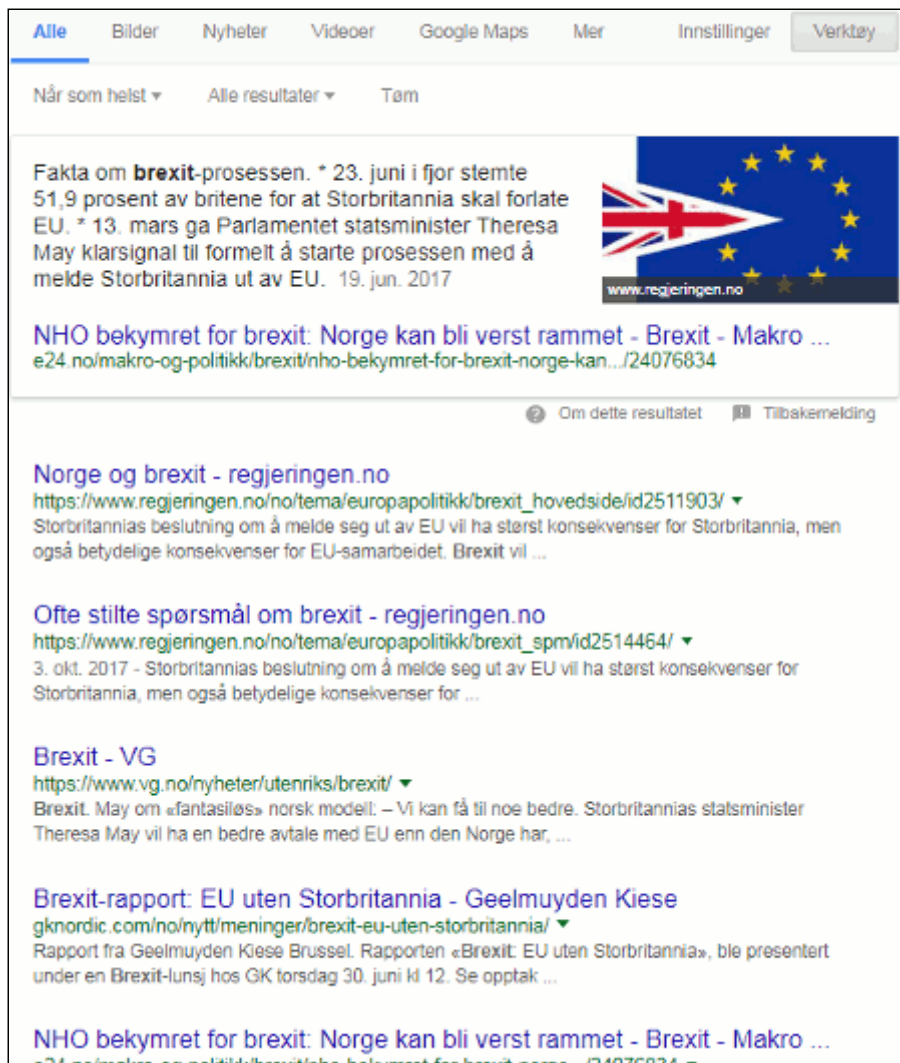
Alle Bilder Nyheter Videoer Google Maps Mer Innstillinger Verktøy

Når som helst ▾ Alle resultater ▾ Tøm

Fakta om brexit-prosessen. * 23. juni i fjor stemte 51,9 prosent av britene for at Storbritannia skal forlate EU. * 13. mars ga Parlamentet statsminister Theresa May klarsignal til formelt å starte prosessen med å melde Storbritannia ut av EU. 19. jun. 2017

www.regjeringen.no

NHO bekymret for brexit: Norge kan bli verst rammet - Brexit - Makro ...
e24.no/makro-og-politikk/brexit/nho-bekymret-for-brexit-norge-kan.../24076834

Om dette resultatet Tilbakemelding

Norge og brexit - regjeringen.no
https://www.regjeringen.no/no/tema/europapolitikk/brexit_hovedside/id2511903/ ▾
Storbritannias beslutning om å melde seg ut av EU vil ha størst konsekvenser for Storbritannia, men også betydelige konsekvenser for EU-samarbeidet. Brexit vil ...

Ofte stilte spørsmål om brexit - regjeringen.no
https://www.regjeringen.no/no/tema/europapolitikk/brexit_spm/id2514464/ ▾
3. okt. 2017 - Storbritannias beslutning om å melde seg ut av EU vil ha størst konsekvenser for Storbritannia, men også betydelige konsekvenser for ...

Brexit - VG
https://www.vg.no/nyheter/utenriks/brexit/ ▾
Brexit. May om «fantasiløs» norsk modell: – Vi kan få til noe bedre. Storbritannias statsminister Theresa May vil ha en bedre avtale med EU enn den Norge har, ...

Brexit-rapport: EU uten Storbritannia - Geelmuyden Kiese
gknordic.com/no/nytt/meninger/brexit-eu-uten-storbritannia/ ▾
Rapport fra Geelmuyden Kiese Brussel. Rapporten «Brexit: EU uten Storbritannia», ble presentert under en Brexit-lunsj hos GK torsdag 30. juni kl 12. Se opptak ...

NHO bekymret for brexit: Norge kan bli verst rammet - Brexit - Makro ...
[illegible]